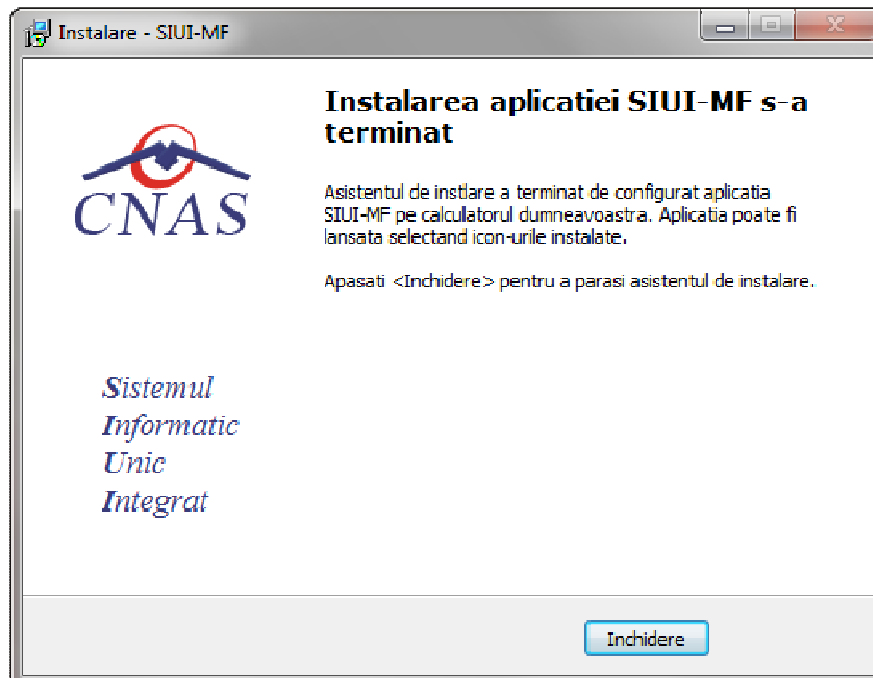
Instalare - SIUI-MF

CNAS

Instalarea aplicatiei SIUI-MF s-a terminat

Asistentul de instlare a terminat de configurat aplicatia SIUI-MF pe calculatorul dumneavoastra. Aplicatia poate fi lansata selectand icon-urile instalate.

Apasati <Inchidere> pentru a parasi asistentul de instalare.

Sistemul
Informatic
Unic
Integrat

Inchidere